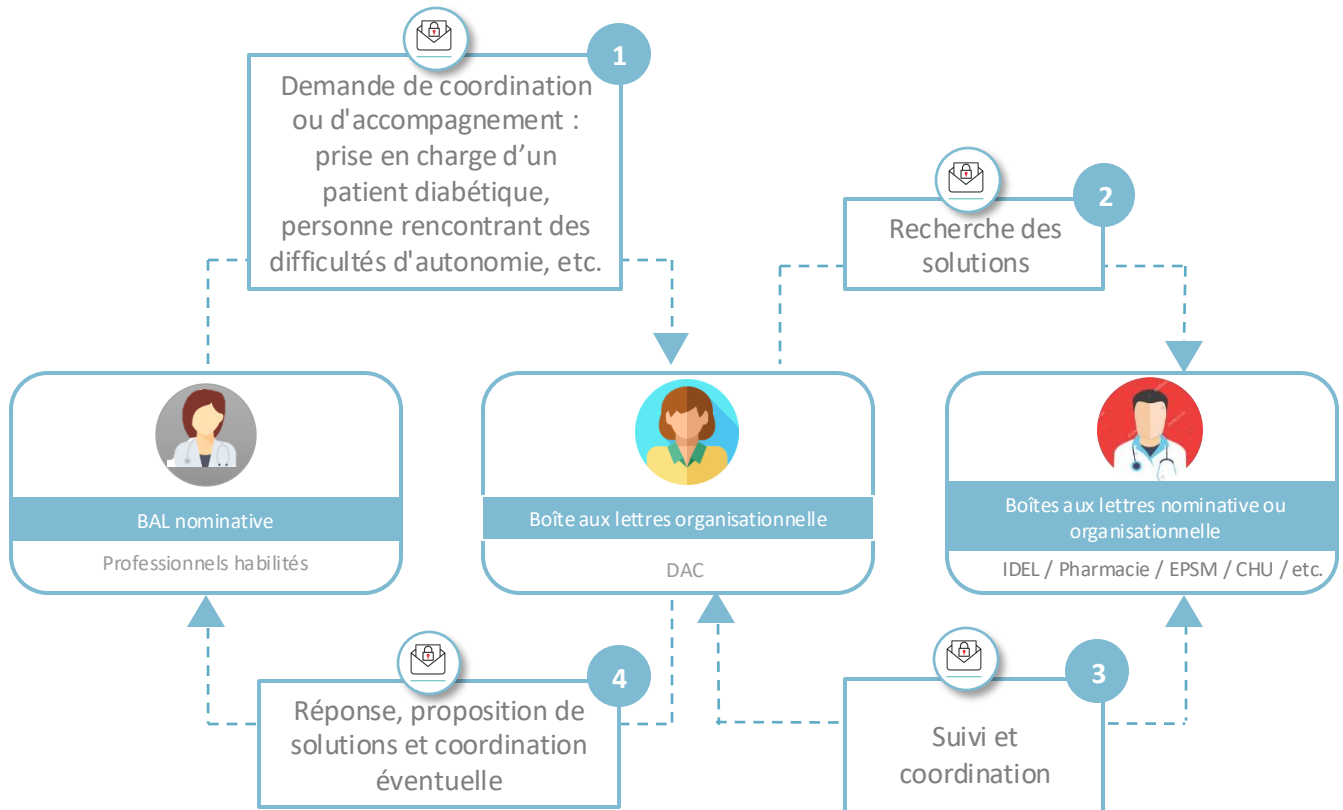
1

Demande de coordination ou d'accompagnement : prise en charge d’un patient diabétique, personne rencontrant des difficultés d'autonomie, etc.

2

Recherche des solutions

BAL nominative

Professionnels habilités

Boîte aux lettres organisationnelle

DAC

Boîtes aux lettres nominative ou organisationnelle

IDEL / Pharmacie / EPSM / CHU / etc.

4

Réponse, proposition de solutions et coordination éventuelle

3

Suivi et coordination